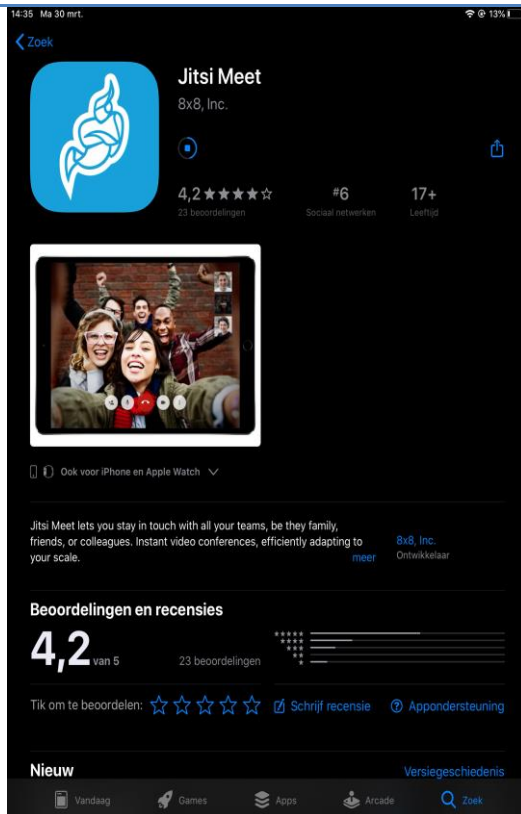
14:35 Ma 30 mrt.

13%

Zoek

Jitsi Meet

8x8, Inc.

4,2 ★★★★☆

23 beoordelingen

#6

Sociaal netwerken

17+

Leeftijd

Ook voor iPhone en Apple Watch

Jitsi Meet lets you stay in touch with all your teams, be they family, friends, or colleagues. Instant video conferences, efficiently adapting to your scale.

meer

8x8, Inc.

Ontwikkelaar

Beoordelingen en recensies

4,2 van 5

23 beoordelingen

Tik om te beoordelen: ☆☆☆☆☆

Schrijf recensie

Appondersteuning

Nieuw

Versiegeschiedenis

Vandaag

Games

Apps

Arcade

Zoek